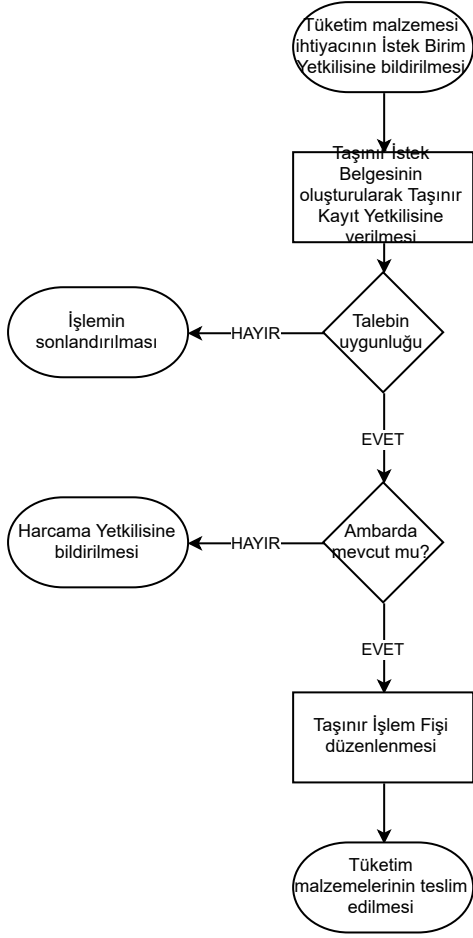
Tüketim malzemesi ihtiyacının İstek Birim Yetkilisine bildirilmesi

Taşınır İstek Belgesinin oluşturularak Taşınır Kayıt Yetkilisine verilmesi

Talebin uygunluğu

HAYIR

İşlemin sonlandırılması

EVET

Ambarda mevcut mu?

HAYIR

Harcama Yetkilisine bildirilmesi

EVET

Taşınır İşlem Fişi düzenlenmesi

Tüketim malzemelerinin teslim edilmesi